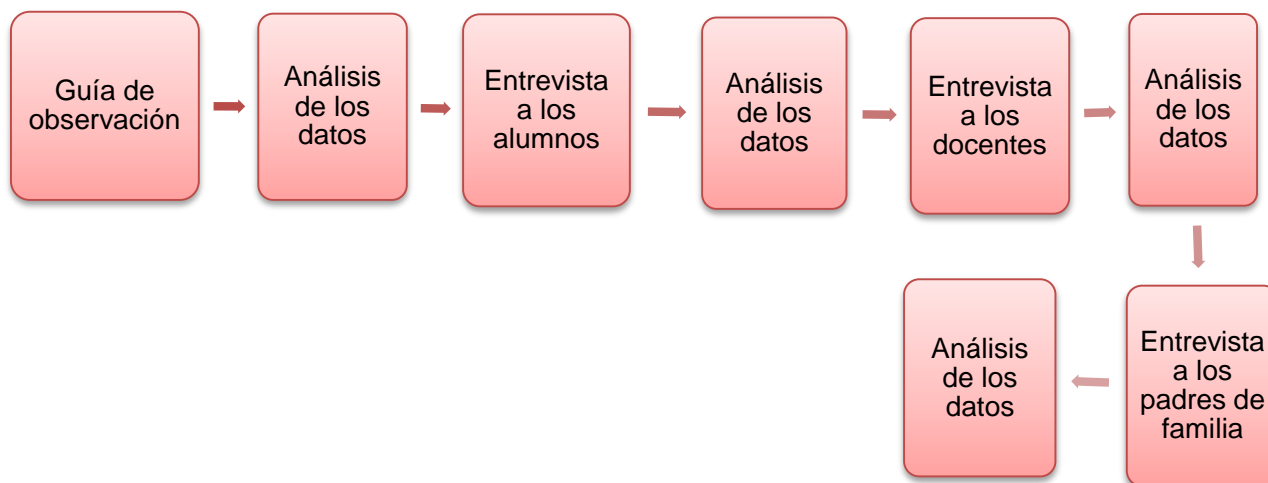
Guía de observación

Análisis de los datos

Entrevista a los alumnos

Análisis de los datos

Entrevista a los docentes

Análisis de los datos

Entrevista a los padres de familia

Análisis de los datos